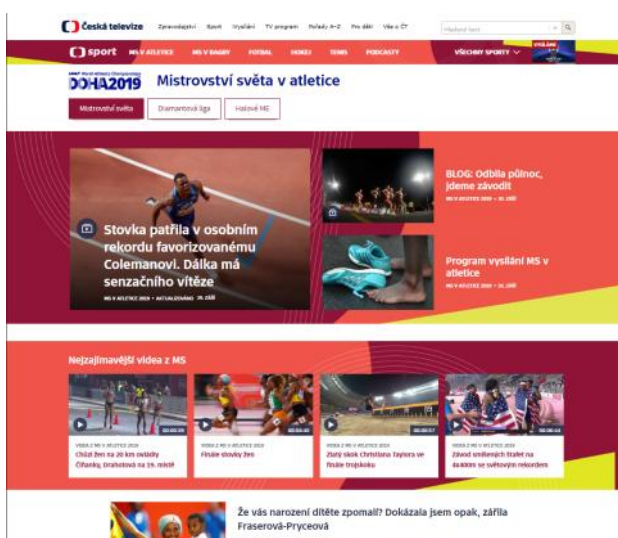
Česká televize Zpravodajství Sport Vysílání TV program Pořady A–Z Pro děti Vše o ČT

Hledaný text

sport MS V ATLETICE MS V RAGBY FOTBAL HOKEJ TENIS PODCASTY VŠECHNY SPORTY

DOHA2019 Mistrovství světa v atletice

Mistrovství světa Diamantová liga Halové ME

Stovka patřila v osobním rekordu favorizovanému Colemanovi. Dálka má senzačního vítěze

MS V ATLETICE 2019 • AKTUALIZOVÁNO 28. ZÁŘÍ

BLOG: Odbila půlnoc, jdeme závodit

MS V ATLETICE 2019 • 28. ZÁŘÍ

Program vysílání MS v atletice

MS V ATLETICE 2019 • 28. ZÁŘÍ

Nejzajímavější videa z MS

VIDEA Z MS V ATLETICE 2019
Chůzi žen na 20 km ovládly Číňanky, Drahotová na 19. místě

VIDEA Z MS V ATLETICE 2019
Finále stovky žen

VIDEA Z MS V ATLETICE 2019
Zlatý skok Christiana Taylora ve finále trojskoku

VIDEA Z MS V ATLETICE 2019
Závod smíšených štafet na 4x400 m se světovým rekordem

Že vás narození dítěte zpomalí? Dokázala jsem opak, zářila Fraserová-Pryceová